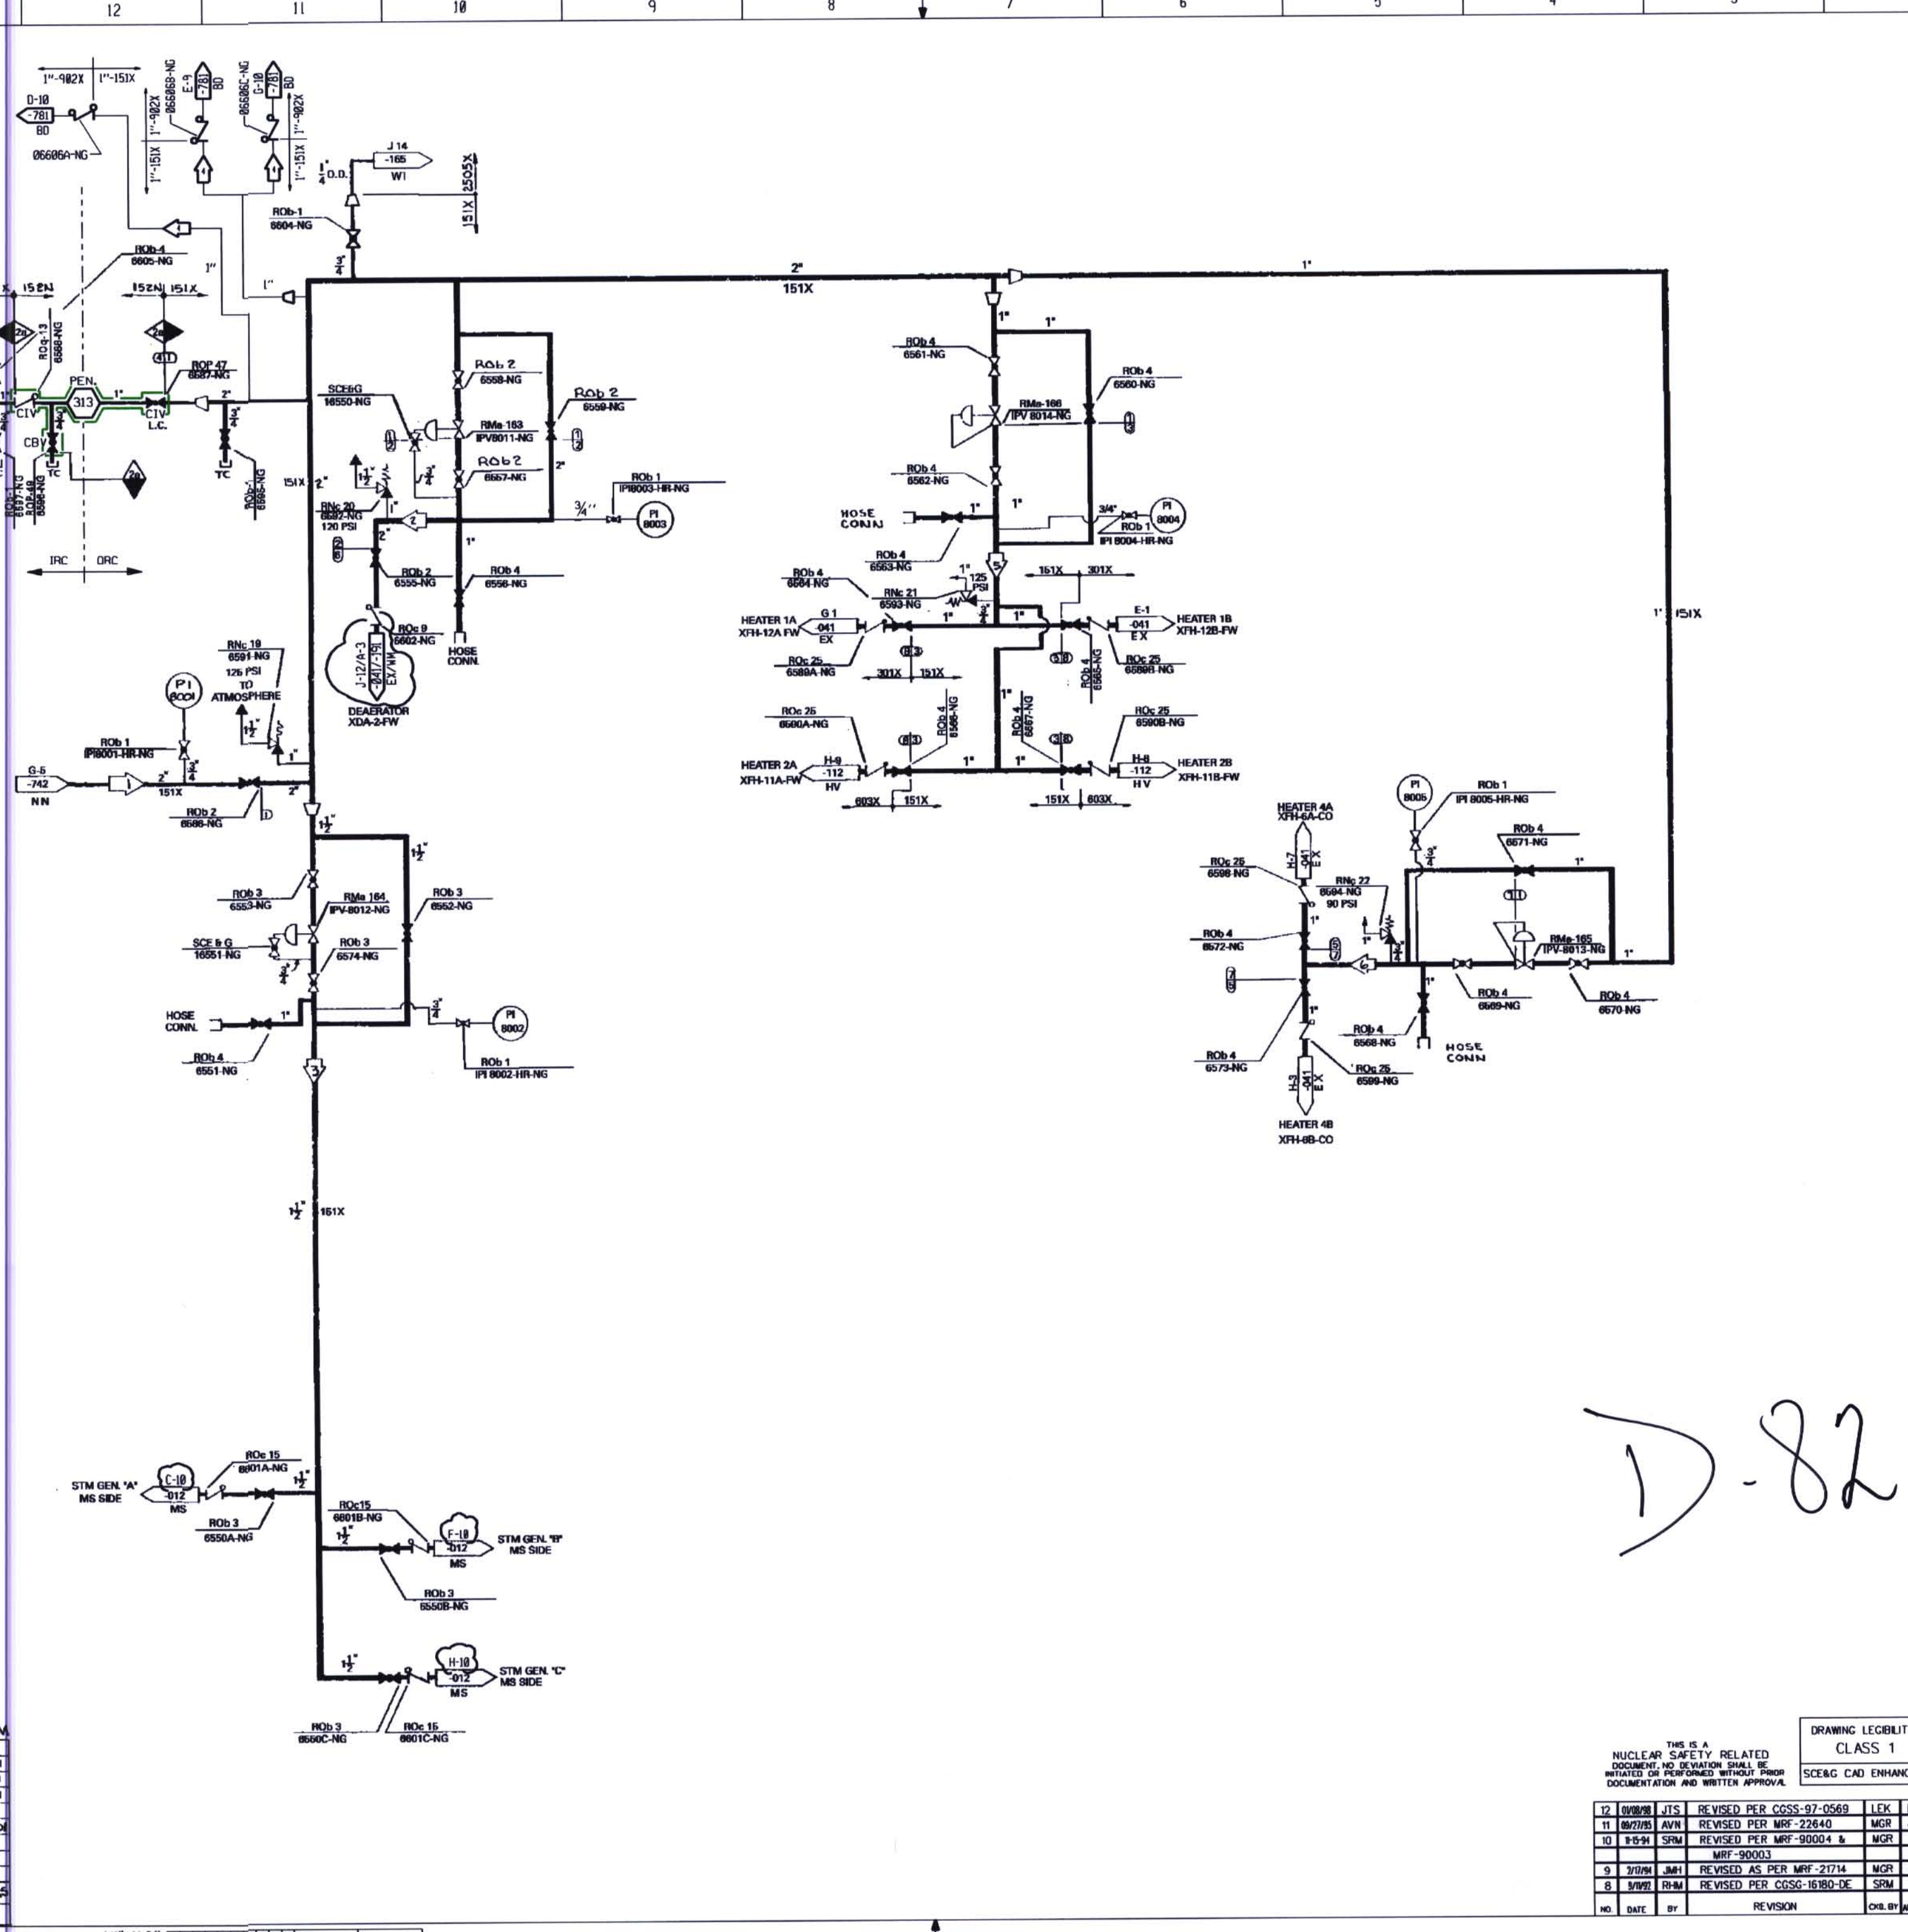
12 11 10 9 8 7 6 5 4

1"-902X 1"-151X
D-10 -781 BD
06606A-NG
066068-NG E-9 -781 BD
1"-151X 1"-902X
06606C-NG G-10 -781 BD
1"-151X 1"-902X
J 14 -165 WI
$\frac{1}{4}$ O.D.
151X 2505X
ROb-1 6604-NG
$\frac{3}{4}$"
ROb 4 6605-NG
1"
1"
15EN
152N 151X
ROq-13 6588-NG
2a
2a
411
ROP 47 6587-NG
PEN.
313
CIV
CIV L.C.
1"
2"
CB
TC
TC
ROb-1 6595-NG
2a
IRC ORC
2"
151X
1"
151X
SCE&G 16550-NG
ROb 2 6558-NG
ROb 2 6559-NG
RMa 163 IPV8011-NG
ROb 2 6557-NG
2"
$1\frac{1}{2}$"
$\frac{3}{4}$"
151X 2"
RNc 20 6592-NG 120 PSI
1"
2
ROb 1 IPI8003-HR-NG
3/4"
PI 8003
ROb 2 6555-NG
ROb 4 6556-NG
1"
ROc 9 6602-NG
J-12/A-3 -041/-191 EX/WM
DEAERATOR XDA-2-FW
HOSE CONN.
RNc 19 6591-NG 125 PSI TO ATMOSPHERE
PI 8001
$1\frac{1}{2}$"
ROb 1 IPI8001-HR-NG
$\frac{3}{4}$"
G-5 -742 NN
2"
151X
1"
2"
ROb 2 6586-NG
D
$1\frac{1}{2}$"
$1\frac{1}{2}$"
ROb 3 6553-NG
RMa 164 IPV-8012-NG
ROb 3 6552-NG
SCE & G 16551-NG
ROb 3 6574-NG
$\frac{3}{4}$"
$\frac{3}{4}$"
HOSE CONN.
1"
PI 8002
ROb 4 6551-NG
ROb 1 IPI 8002-HR-NG
3
$1\frac{1}{2}$" 151X
2"
151X
1"
1"
ROb 4 6561-NG
1"
ROb 4 6560-NG
RMa-166 IPV 8014-NG
ROb 4 6562-NG
1"
HOSE CONN
3/4"
PI 8004
ROb 1 IPI 8004-HR-NG
ROb 4 6563-NG
5
ROb 4 6564-NG
1"
125 PSI
RNc 21 6593-NG
151X 301X
HEATER 1A XFH-12A FW
G 1 -041 EX
1"
1"
E-1 -041 EX
HEATER 1B XFH-12B-FW
1" 151X
ROc 25 6589A-NG
301X 151X
ROb 4 6565-NG
ROc 25 6589B-NG
ROc 25 6590A-NG
ROb 4 6566-NG
ROb 4 6567-NG
ROc 25 6590B-NG
1"
HEATER 2A XFH-11A-FW
H-9 -112 HV
1"
1"
H-8 -112 HV
HEATER 2B XFH-11B-FW
603X 151X
151X 603X
HEATER 4A XFH-6A-CO
PI 8005
ROb 1 IPI 8005-HR-NG
$\frac{3}{4}$"
ROb 4 6571-NG
H-7 -041 EX
ROc 25 6598-NG
RNc 22 6594-NG 90 PSI
1"
1"
ROb 4 6572-NG
5
RMa-165 IPV-8013-NG
1"
1"
1"
ROb 4 6569-NG
ROb 4 6570-NG
ROb 4 6568-NG
HOSE CONN
ROb 4 6573-NG
ROc 25 6599-NG
H-3 -041 EX
HEATER 4B XFH-8B-CO
STM GEN. "A" MS SIDE
C-10 -012 MS
ROc 15 6601A-NG
$1\frac{1}{2}$"
ROb 3 6550A-NG
ROc15 6601B-NG
$1\frac{1}{2}$"
F-10 -012 MS
STM GEN. "B" MS SIDE
ROb 3 6550B-NG
$1\frac{1}{2}$"
H-10 -012 MS
STM GEN. "C" MS SIDE
ROb 3 6550C-NG
ROc 15 6601C-NG

D-82

THIS IS A NUCLEAR SAFETY RELATED DOCUMENT. NO DEVIATION SHALL BE INITIATED OR PERFORMED WITHOUT PRIOR DOCUMENTATION AND WRITTEN APPROVAL

DRAWING LEGIBILIT
CLASS 1
SCE&G CAD ENHANC

| 12 | 01/08/98 | JTS | REVISED PER CGSS-97-0569 | LEK |
|---|---|---|---|---|
| 11 | 09/27/95 | AVN | REVISED PER MRF-22640 | MGR |
| 10 | 11-15-94 | SRM | REVISED PER MRF-90004 & MRF-90003 | MGR |
| 9 | 2/17/94 | JMH | REVISED AS PER MRF-21714 | MGR |
| 8 | 9/11/92 | RHM | REVISED PER CGSG-16180-DE | SRM |
| NO. | DATE | BY | REVISION | CKD. BY |